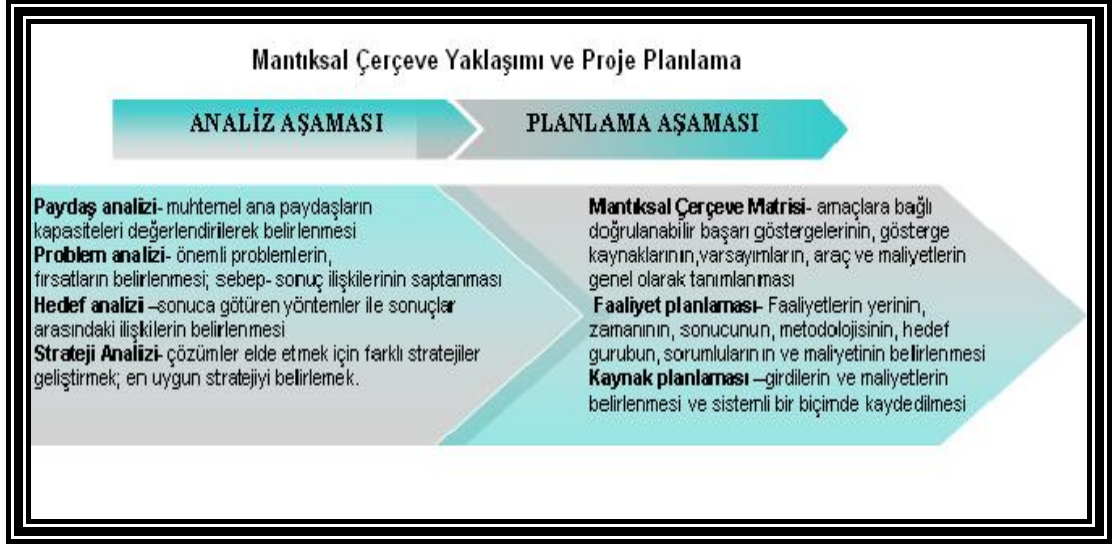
Mantıksal Çerçeve Yaklaşımı ve Proje Planlama

ANALİZ AŞAMASI

PLANLAMA AŞAMASI

**Paydaş analizi**- muhtemel ana paydaşların kapasiteleri değerlendirilerek belirlenmesi
**Problem analizi**- önemli problemlerin, fırsatların belirlenmesi; sebep- sonuç ilişkilerinin saptanması
**Hedef analizi** –sonuca götüren yöntemler ile sonuçlar arasındaki ilişkilerin belirlenmesi
**Strateji Analizi**- çözümler elde etmek için farklı stratejiler geliştirmek; en uygun stratejiyi belirlemek.

**Mantıksal Çerçeve Matrisi**- amaçlara bağlı doğrulanabilir başarı göstergelerinin, gösterge kaynaklarının,varsayımların, araç ve maliyetlerin genel olarak tanımlanması
**Faaliyet planlaması**- Faaliyetlerin yerinin, zamanının, sonucunun, metodolojisinin, hedef gurubun, sorumluların ın ve maliyetinin belirlenmesi
**Kaynak planlaması** –girdilerin ve maliyetlerin belirlenmesi ve sistemli bir biçimde kaydedilmesi